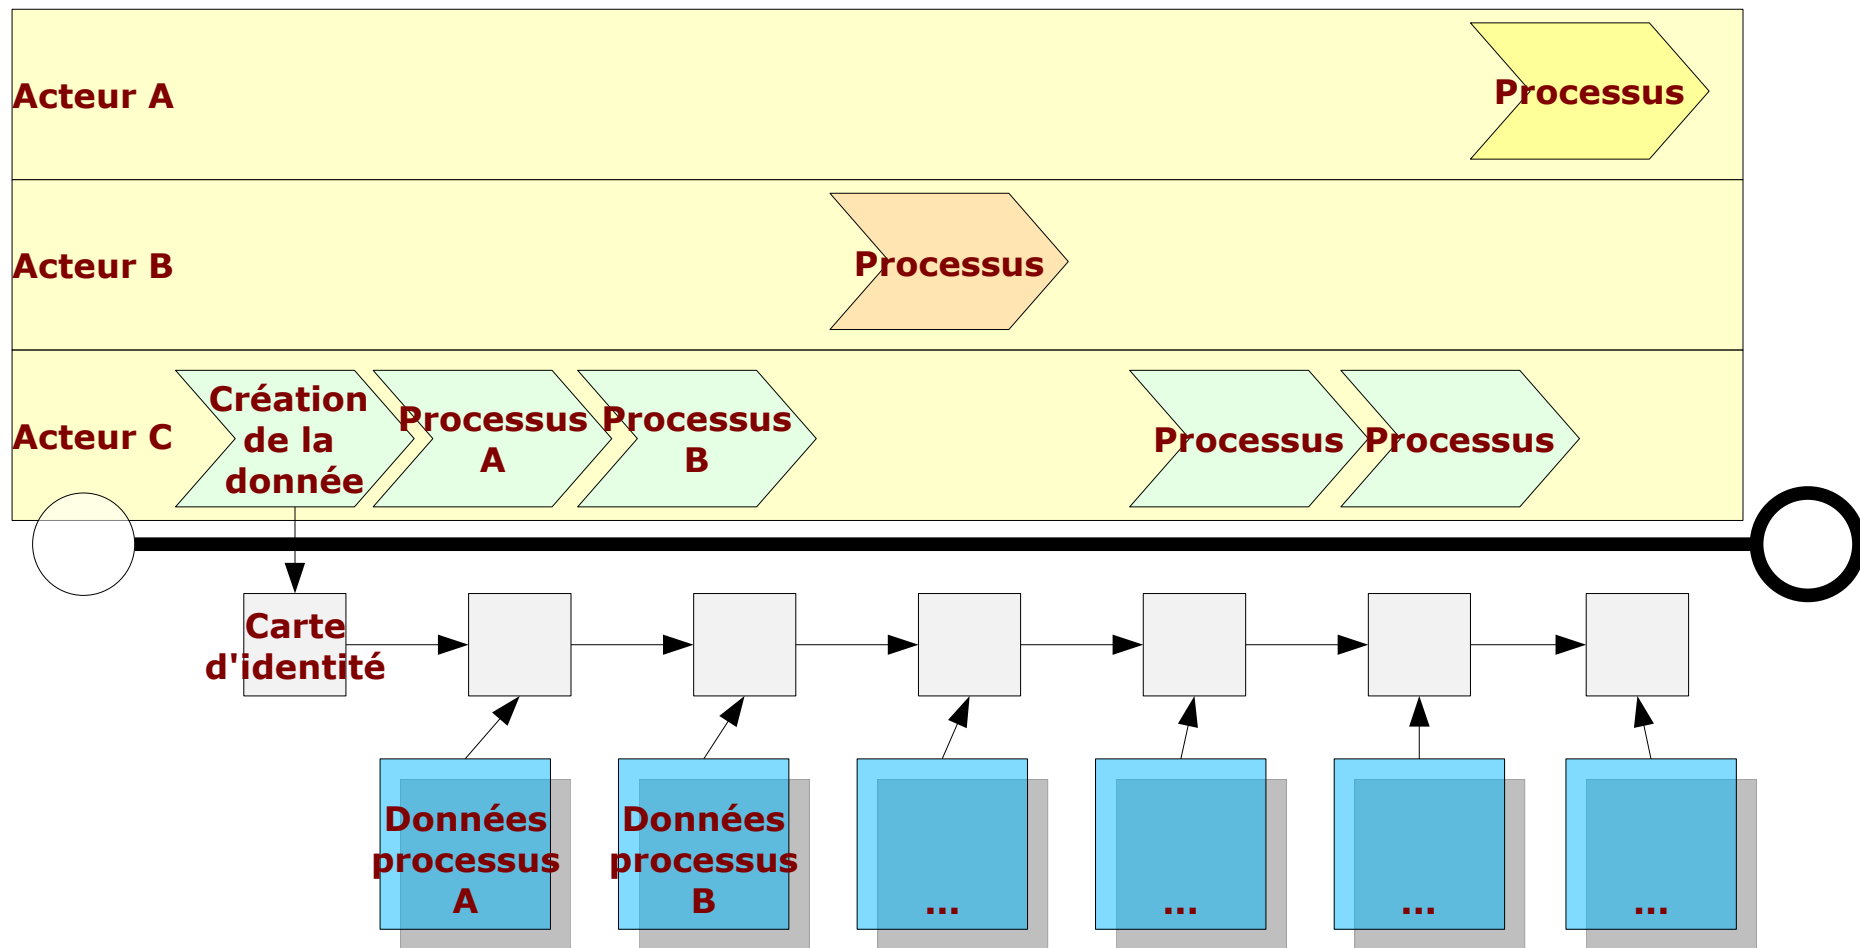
Acteur A

Processus

Acteur B

Processus

Acteur C

Création de la donnée

Processus A

Processus B

Processus

Processus

Carte d'identité

Données processus A

Données processus B

...

...

...

...